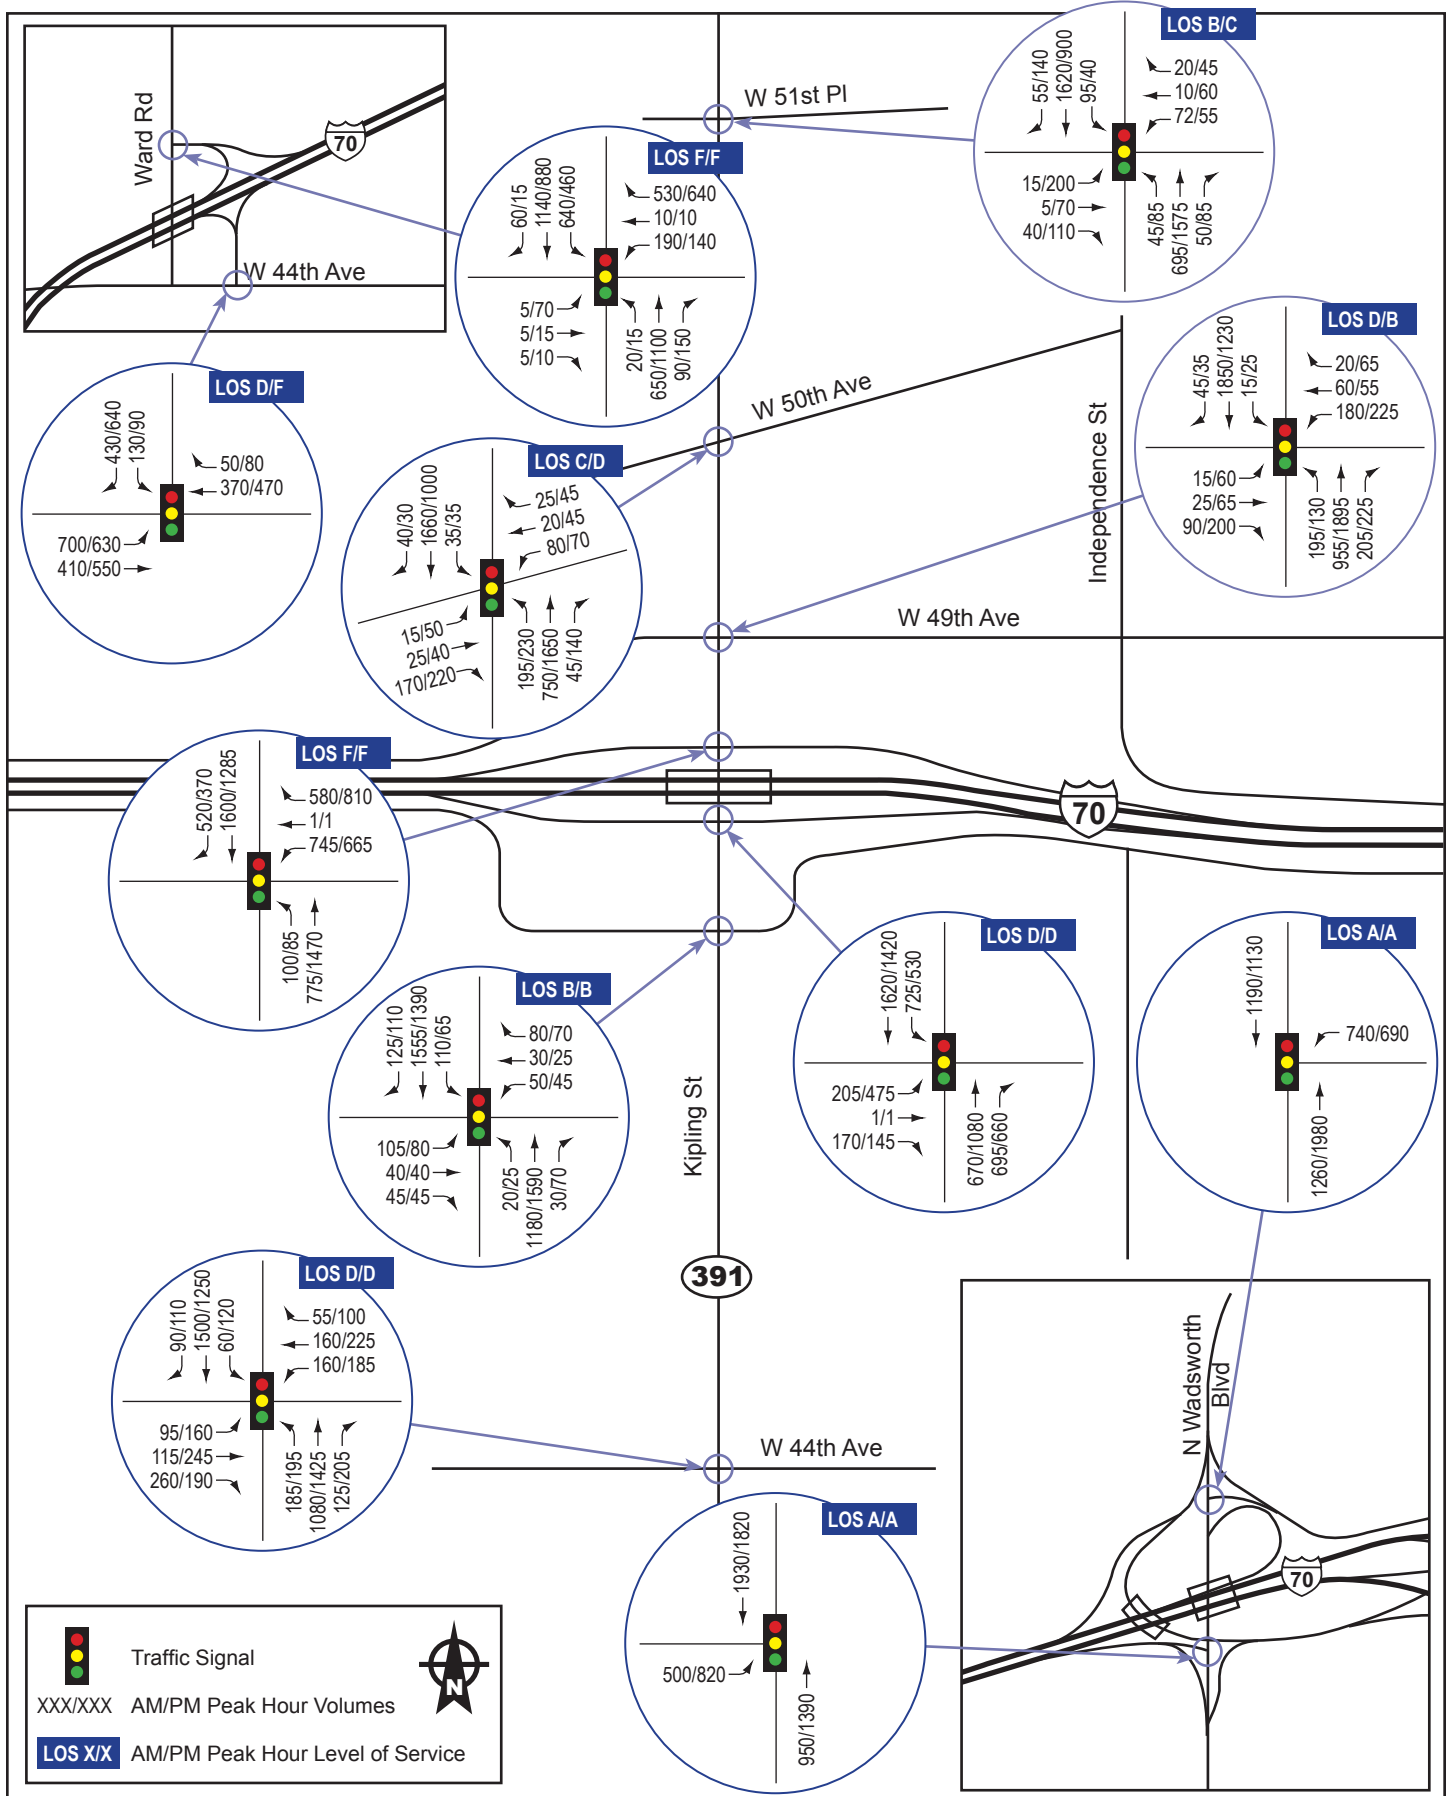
Ward Rd
70
W 44th Ave

LOS D/F
430/640
130/90
50/80
370/470
700/630
410/550

W 51st Pl

LOS F/F
60/15
1140/880
640/460
530/640
10/10
190/140
5/70
5/15
5/10
20/15
650/1100
90/150

LOS B/C
55/140
1620/900
95/40
20/45
10/60
72/55
15/200
5/70
40/110
45/85
695/1575
50/85

LOS D/B
45/35
1850/1230
15/25
20/65
60/55
180/225
15/60
25/65
90/200
195/130
955/1895
205/225

W 50th Ave
Independence St

LOS C/D
40/30
1660/1000
35/35
25/45
20/45
80/70
15/50
25/40
170/220
195/230
750/1650
45/140

W 49th Ave

LOS F/F
520/370
1600/1285
580/810
1/1
745/665
100/85
775/1470

70

LOS D/D
1620/1420
725/530
205/475
1/1
170/145
670/1080
695/660

LOS A/A
1190/1130
740/690
1260/1980

LOS B/B
125/110
1555/1390
110/65
80/70
30/25
50/45
105/80
40/40
45/45
20/25
1180/1590
30/70

Kipling St

391

LOS D/D
90/110
1500/1250
60/120
55/100
160/225
160/185
95/160
115/245
260/190
185/195
1080/1425
125/205

W 44th Ave

N Wadsworth Blvd
70

LOS A/A
1930/1820
500/820
950/1390

Traffic Signal
XXX/XXX AM/PM Peak Hour Volumes
LOS X/X AM/PM Peak Hour Level of Service
N